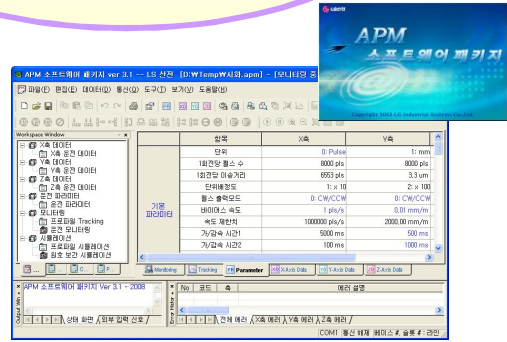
LS산전

APM
소프트웨어 패키지

Copyright 2003 LG Industrial Systems Co.,Ltd.

APM 소프트웨어 패키지 ver 3.1 -- LS 산전 [D:\Temp\시화.apm] - [모니터링 중

파일(F) 편집(E) 데이터(D) 통신(C) 도구(T) 보기(V) 도움말(H)

Workspace Window

X축 데이터
X축 운전 데이터
Y축 데이터
Y축 운전 데이터
Z축 데이터
Z축 운전 데이터
조건 파라미터
공통 파라미터
모니터링
프로파일 Tracking
운전 모니터링
시뮬레이션
프로파일 시뮬레이션
원호 보간 시뮬레이션

| | 항목 | X축 | Y축 |
|---|---|---|---|
| 기본 파라미터 | 단위 | 0: Pulse | 1: mm |
| | 1회전당 펄스 수 | 8000 pls | 8000 pls |
| | 1회전당 이송거리 | 6553 pls | 3.3 um |
| | 단위배정도 | 1: x 10 | 2: x 100 |
| | 펄스 출력모드 | 0: CW/CCW | 0: CW/CCW |
| | 바이어스 속도 | 1 pls/s | 0.01 mm/m |
| | 속도 제한치 | 1000000 pls/s | 2000.00 mm/m |
| | 가/감속 시간1 | 5000 ms | 500 ms |
| | 가/감속 시간2 | 100 ms | 1000 ms |

Monitoring | Tracking | Parameter | X-Axis Data | Y-Axis Data | Z-Axis Data

APM 소프트웨어 패키지 Ver 3.1 - 2008

Output Win

상태 화면 / 외부 입력 신호

No | 코드 | 축 | 에러 설명

Error History

전체 에러 / X축 에러 / Y축 에러 / Z축 에러

COM1 통신 버제 퀵이스 #, 슬롯 # : 리인